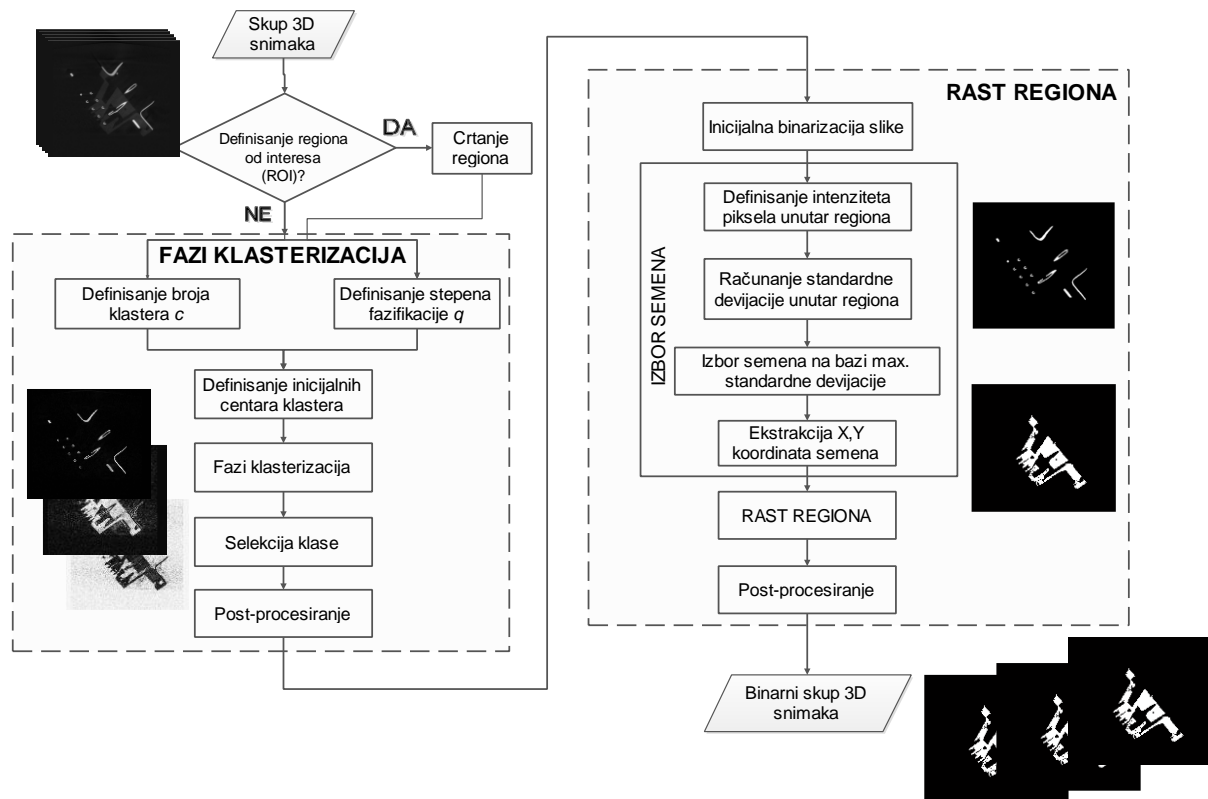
Skup 3D snimaka

Definisanje regiona od interesa (ROI)?

DA

Crtanje regiona

NE

FAZI KLASTERIZACIJA

Definisanje broja klastera $c$

Definisanje stepena fazifikacije $q$

Definisanje inicijalnih centara klastera

Fazi klasterizacija

Selekcija klase

Post-procesiranje

RAST REGIONA

Inicijalna binarizacija slike

IZBOR SEMENA

Definisanje intenziteta piksela unutar regiona

Računanje standardne devijacije unutar regiona

Izbor semena na bazi max. standardne devijacije

Ekstrakcija X,Y koordinata semena

RAST REGIONA

Post-procesiranje

Binarni skup 3D snimaka